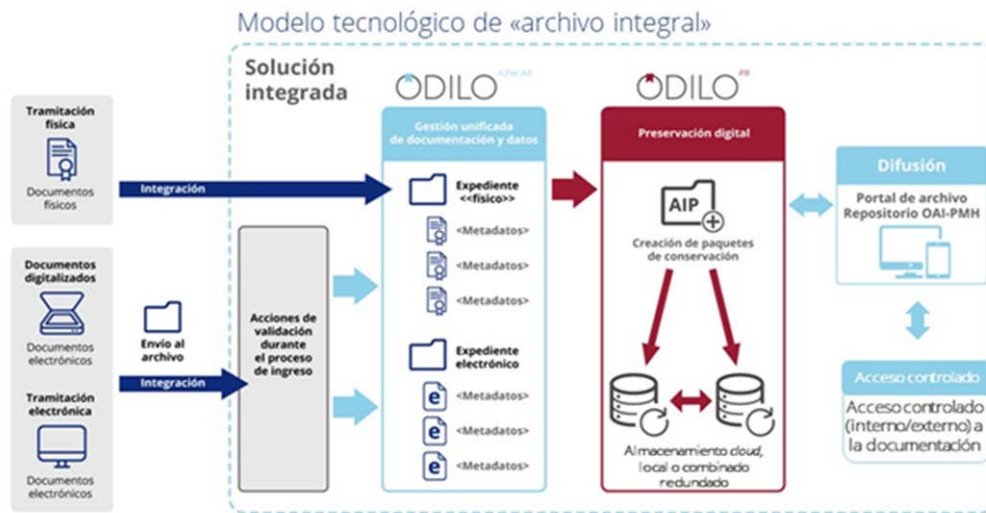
Modelo tecnológico de «archivo integral»

Solución integrada

Tramitación física

Documentos físicos

Integración

Documentos digitalizados

Documentos electrónicos

Envío al archivo

Integración

Tramitación electrónica

Documentos electrónicos

Acciones de validación durante el proceso de ingreso

ODILO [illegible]

Gestión unificada de documentación y datos

Expediente <<físico>>

<Metadatos>

<Metadatos>

<Metadatos>

Expediente electrónico

<Metadatos>

<Metadatos>

<Metadatos>

ODILO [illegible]

Preservación digital

AIP

Creación de paquetes de conservación

Almacenamiento cloud, local o combinado redundado

Difusión

Portal de archivo Repositorio OAI-PMH

Acceso controlado

Acceso controlado (interno/externo) a la documentación